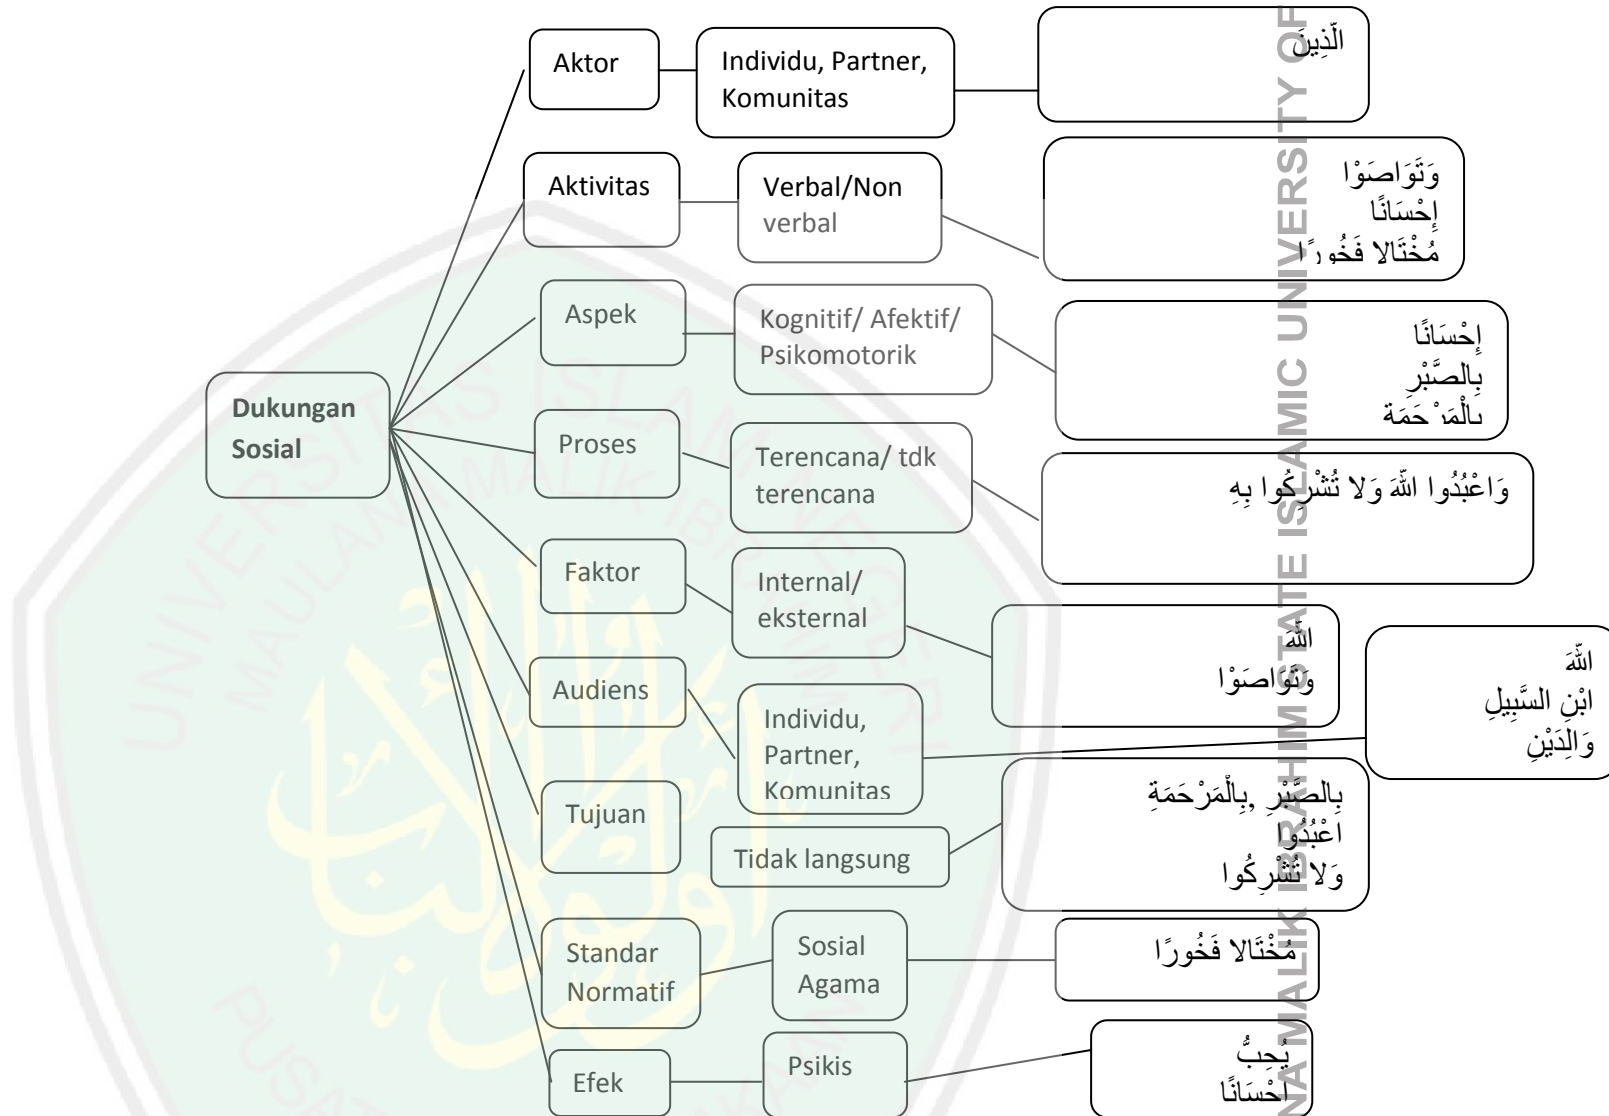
Dukungan Sosial

Aktor
Individu, Partner, Komunitas
الَّذِيْنَ

Aktivitas
Verbal/Non verbal
وَتَوَاصَوْا
إِحْسَانًا
مُخْتَالا فَخُورًا

Aspek
Kognitif/ Afektif/ Psikomotorik
إِحْسَانًا
بِالصَّبْرِ
بِالْمَرْحَمَةِ

Proses
Terencana/ tdk terencana
وَاعْبُدُوا اللَّهَ وَلا تُشْرِكُوا بِهِ

Faktor
Internal/ eksternal
اللَّهَ
وَتَوَاصَوْا

Audiens
Individu, Partner, Komunitas
اللَّهَ
ابْنِ السَّبِيلِ
وَالِدَيْنِ

Tujuan
Tidak langsung
بِالصَّبْرِ ,بِالْمَرْحَمَةِ
اعْبُدُوا
وَلا تُشْرِكُوا

Standar Normatif
Sosial Agama
مُخْتَالا فَخُورًا

Efek
Psikis
يُحِبُّ
إِحْسَانًا

UNIVERSITAS ISLAM NEGERI MAULANA MALIK IBRAHIM
STATE ISLAMIC UNIVERSITY OF MAULANA MALIK IBRAHIM